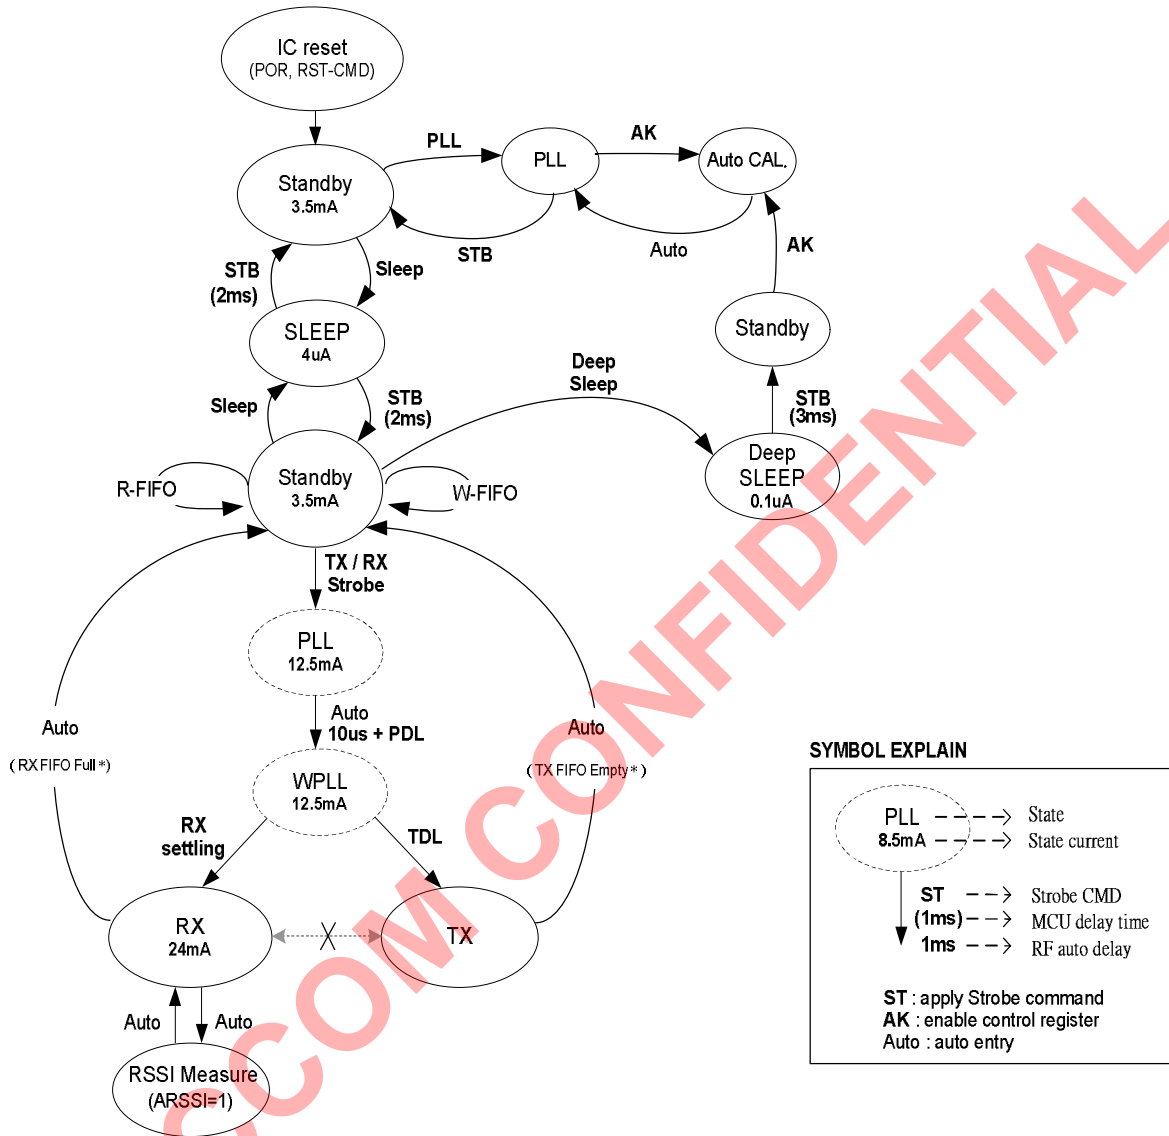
IC reset
(POR, RST-CMD)

PLL

PLL

AK

Auto CAL.

Standby
3.5mA

STB

Auto

AK

STB
(2ms)

Sleep

SLEEP
4uA

Standby

Deep
Sleep

STB
(3ms)

Sleep

STB
(2ms)

Standby
3.5mA

R-FIFO

W-FIFO

Deep
SLEEP
0.1uA

TX / RX
Strobe

PLL
12.5mA

Auto

( RX FIFO Full \* )

Auto
10us + PDL

Auto

( TX FIFO Empty \* )

WPLL
12.5mA

RX
settling

TDL

RX
24mA

TX

Auto

Auto

RSSI Measure
(ARSSI=1)

COM CONFIDENTIAL

SYMBOL EXPLAIN

PLL
8.5mA

State

State current

ST

(1ms)

1ms

Strobe CMD

MCU delay time

RF auto delay

ST : apply Strobe command
AK : enable control register
Auto : auto entry